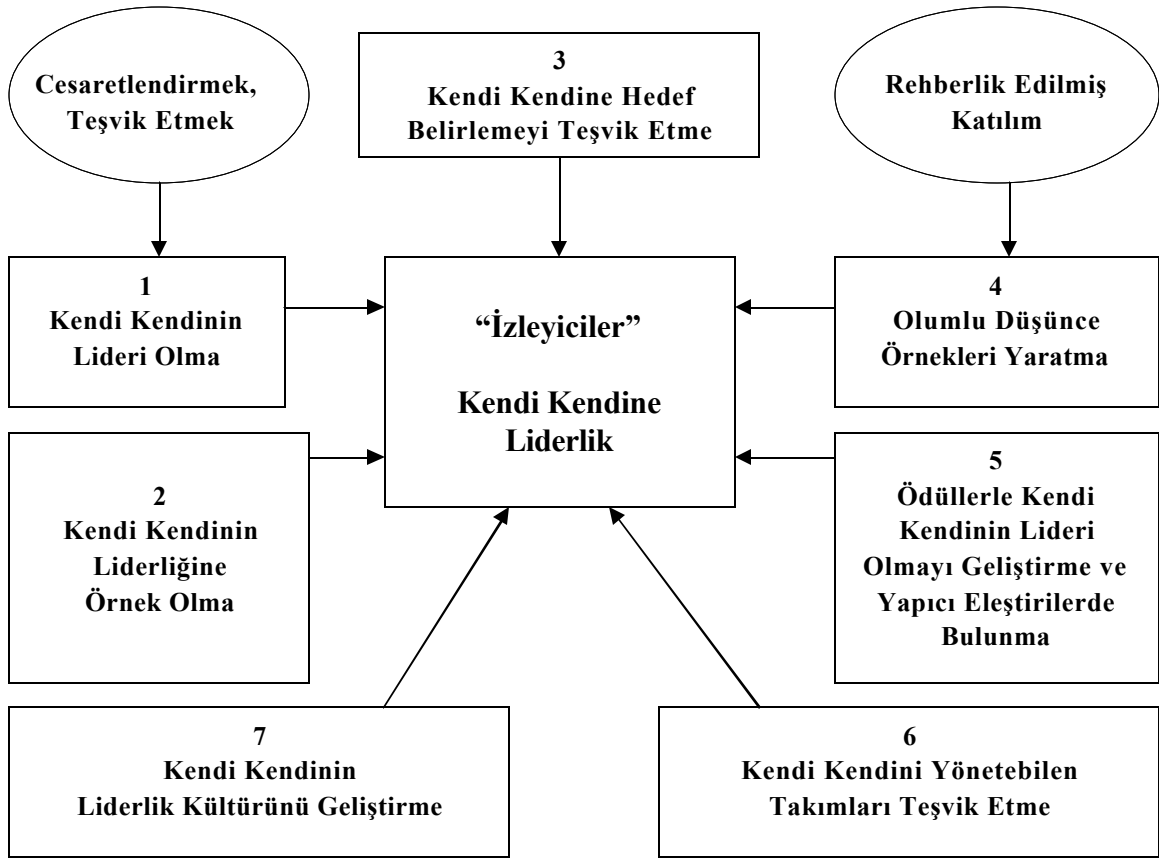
Cesaretlendirmek, Teşvik Etmek

3
Kendi Kendine Hedef Belirlemeyi Teşvik Etme

Rehberlik Edilmiş Katılım

1
Kendi Kendinin Lideri Olma

"İzleyiciler"

Kendi Kendine Liderlik

4
Olumlu Düşünce Örnekleri Yaratma

2
Kendi Kendinin Liderliğine Örnek Olma

5
Ödüllerle Kendi Kendinin Lideri Olmayı Geliştirme ve Yapıcı Eleştirilerde Bulunma

7
Kendi Kendinin Liderlik Kültürünü Geliştirme

6
Kendi Kendini Yönetebilen Takımları Teşvik Etme